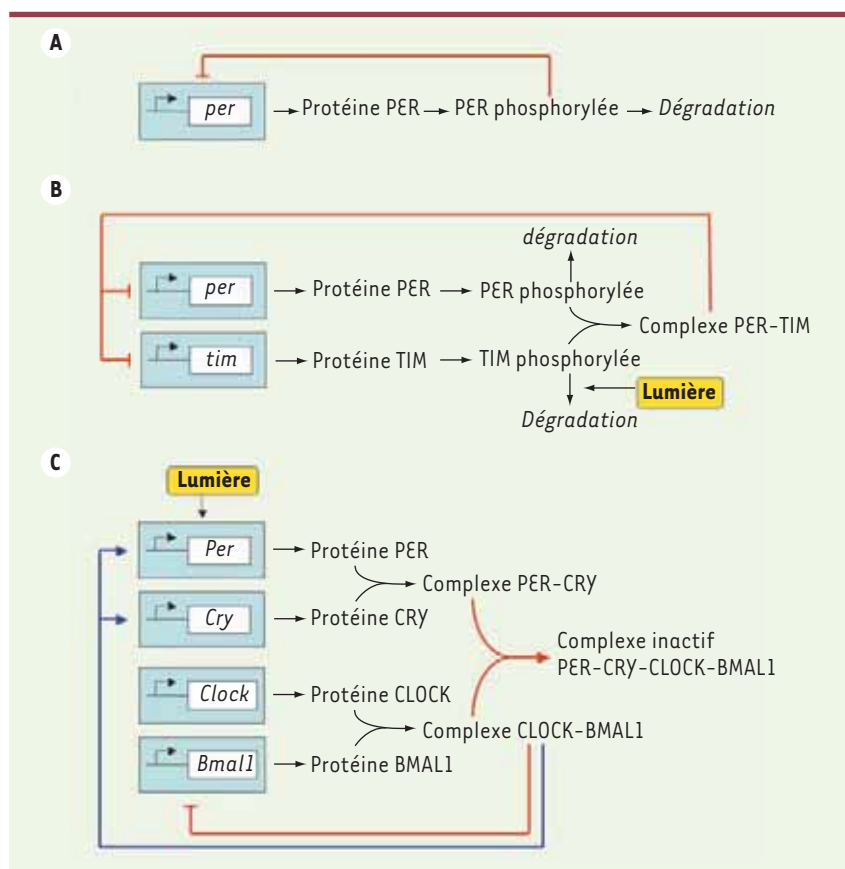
A

per → Protéine PER → PER phosphorylée → Dégradation

B

dégradation

per → Protéine PER → PER phosphorylée

Complexe PER-TIM

tim → Protéine TIM → TIM phosphorylée

Lumière

Dégradation

C

Lumière

Per → Protéine PER

Complexe PER-CRY

Cry → Protéine CRY

Complexe inactif PER-CRY-CLOCK-BMAL1

Clock → Protéine CLOCK

Complexe CLOCK-BMAL1

Bmal1 → Protéine BMAL1